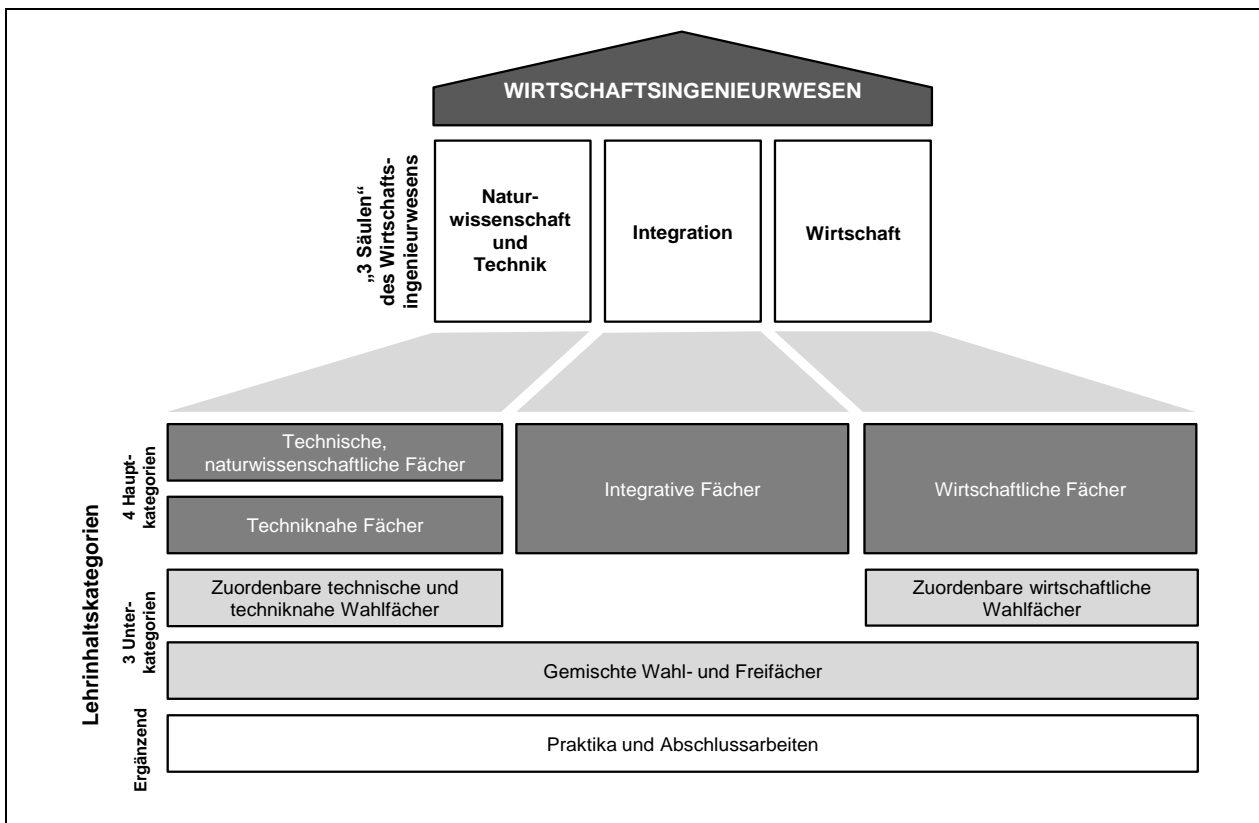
WIRTSCHAFTSINGENIEURWESEN

„3 Säulen" des Wirtschaftsingenieurwesens

Naturwissenschaft und Technik

Integration

Wirtschaft

Lehrinhaltskategorien

4 Hauptkategorien

Technische, naturwissenschaftliche Fächer

Techniknahe Fächer

Integrative Fächer

Wirtschaftliche Fächer

3 Unterkategorien

Zuordenbare technische und techniknahe Wahlfächer

Zuordenbare wirtschaftliche Wahlfächer

Gemischte Wahl- und Freifächer

Ergänzend

Praktika und Abschlussarbeiten